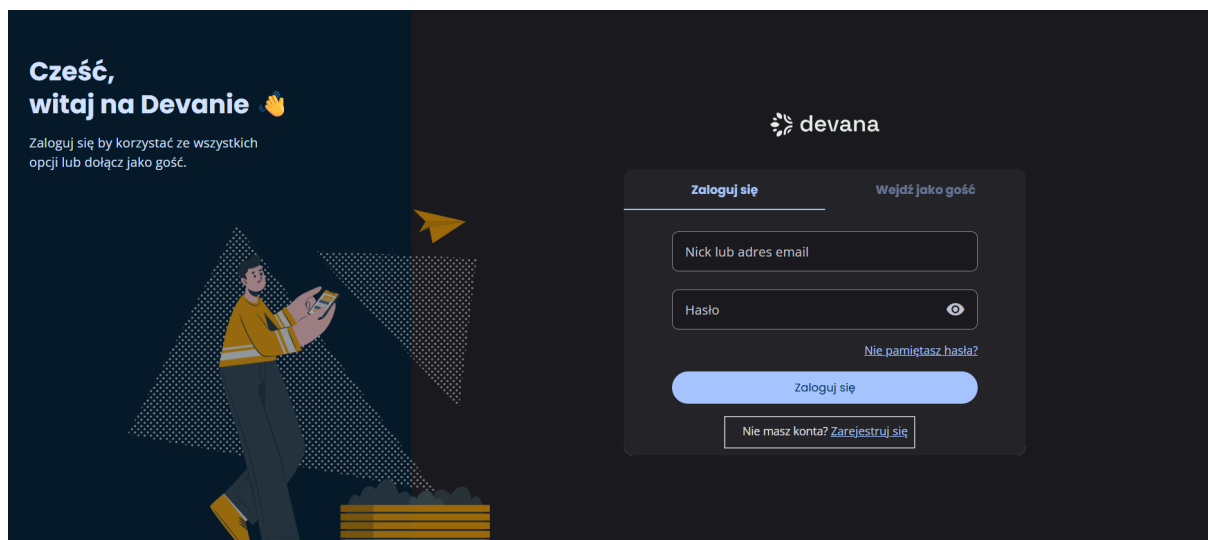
Cześć,
witaj na Devanie 👋

Zaloguj się by korzystać ze wszystkich opcji lub dołącz jako gość.

devana

Zaloguj się

Wejdź jako gość

Nick lub adres email

Hasło

Nie pamiętasz hasła?

Zaloguj się

Nie masz konta? Zarejestruj się